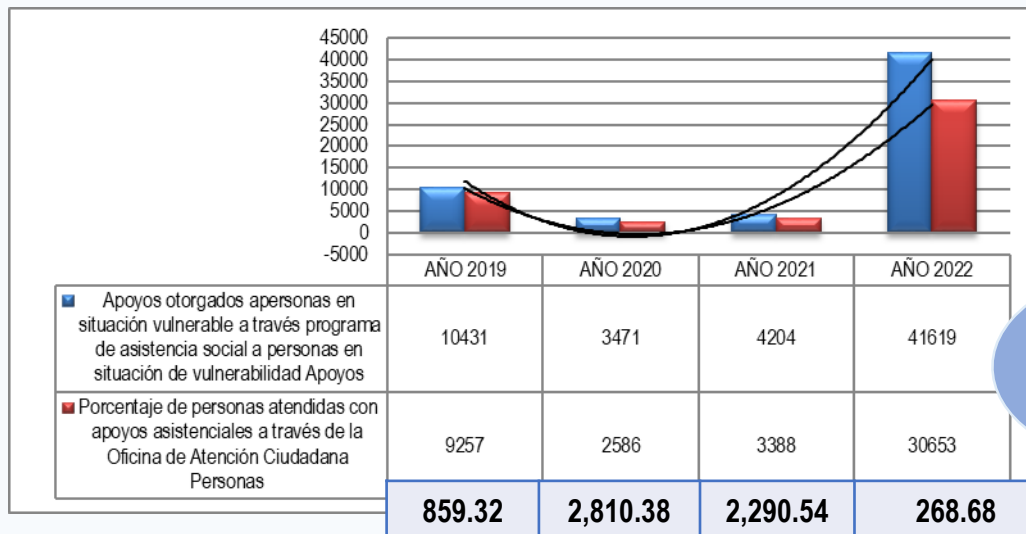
45000
40000
35000
30000
25000
20000
15000
10000
5000
0
-5000

|  | AÑO 2019 | AÑO 2020 | AÑO 2021 | AÑO 2022 |
|---|---|---|---|---|
| Apoyos otorgados apersonas en situación vulnerable a través programa de asistencia social a personas en situación de vulnerabilidad Apoyos | 10431 | 3471 | 4204 | 41619 |
| Porcentaje de personas atendidas con apoyos asistenciales a través de la Oficina de Atención Ciudadana Personas | 9257 | 2586 | 3388 | 30653 |
|  | 859.32 | 2,810.38 | 2,290.54 | 268.68 |